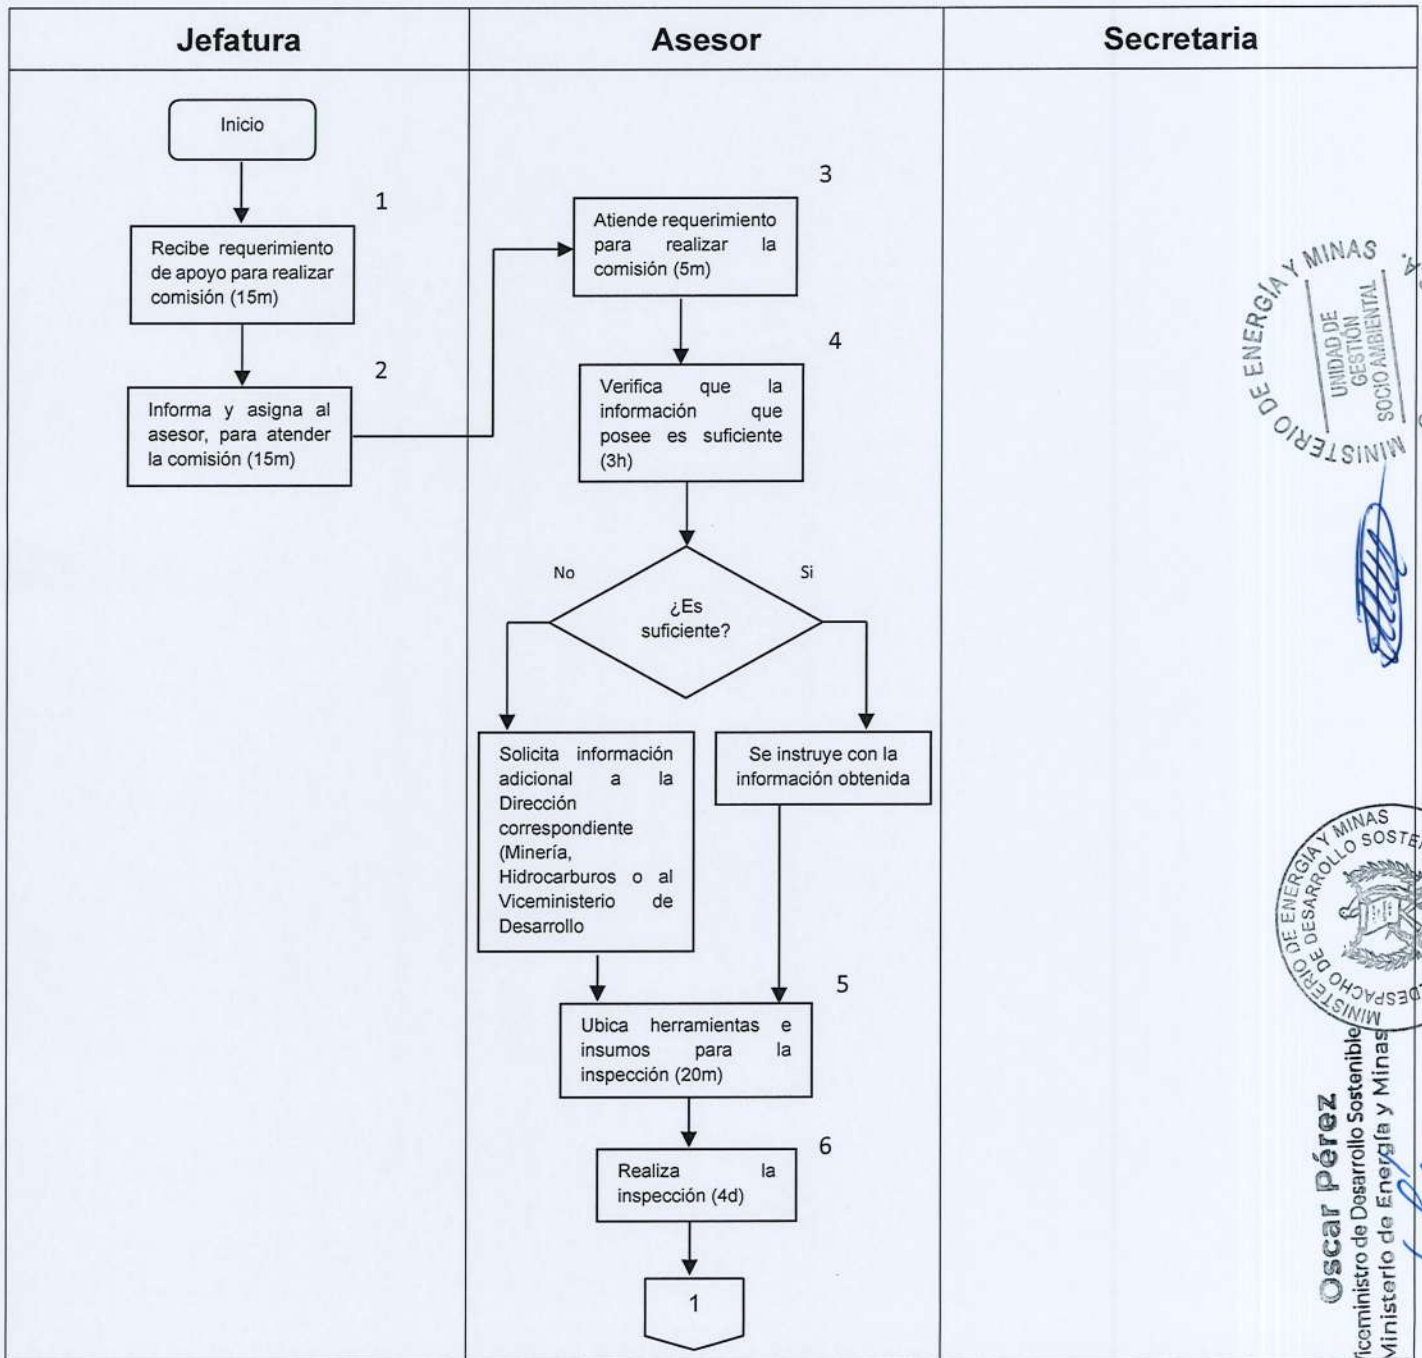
| Jefatura | Asesor | Secretaria |
|---|---|---|

Inicio

1

Recibe requerimiento de apoyo para realizar comisión (15m)

2

Informa y asigna al asesor, para atender la comisión (15m)

3

Atiende requerimiento para realizar la comisión (5m)

4

Verifica que la información que posee es suficiente (3h)

No

Si

¿Es suficiente?

Solicita información adicional a la Dirección correspondiente (Minería, Hidrocarburos o al Viceministerio de Desarrollo

Se instruye con la información obtenida

5

Ubica herramientas e insumos para la inspección (20m)

6

Realiza la inspección (4d)

1

MINISTERIO DE ENERGÍA Y MINAS
UNIDAD DE GESTIÓN SOCIO AMBIENTAL

MINISTERIO DE ENERGÍA Y MINAS
DESPACHO DE DESARROLLO SOSTENIBLE

Oscar Pérez
Viceministro de Desarrollo Sostenible
Ministerio de Energía y Minas